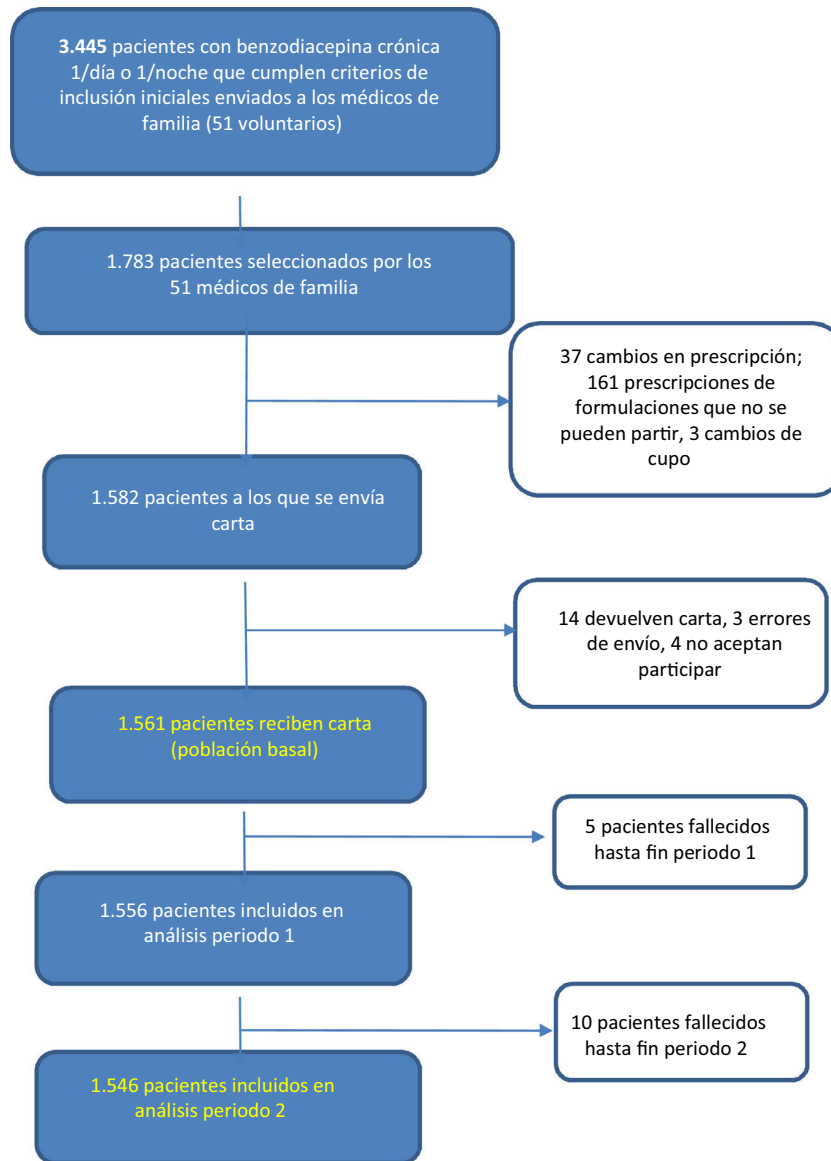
3.445 pacientes con benzodiacepina crónica 1/día o 1/noche que cumplen criterios de inclusión iniciales enviados a los médicos de familia (51 voluntarios)

1.783 pacientes seleccionados por los 51 médicos de familia

37 cambios en prescripción; 161 prescripciones de formulaciones que no se pueden partir, 3 cambios de cupo

1.582 pacientes a los que se envía carta

14 devuelven carta, 3 errores de envío, 4 no aceptan participar

1.561 pacientes reciben carta (población basal)

5 pacientes fallecidos hasta fin periodo 1

1.556 pacientes incluidos en análisis periodo 1

10 pacientes fallecidos hasta fin periodo 2

1.546 pacientes incluidos en análisis periodo 2